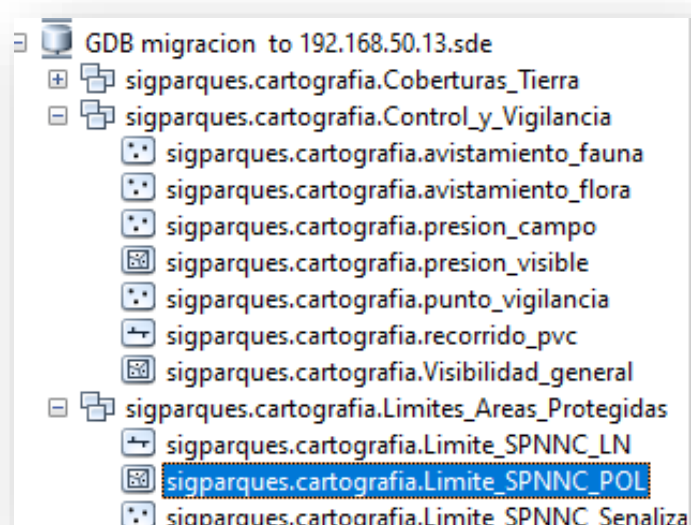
GDB migracion to 192.168.50.13.sde
sigparques.cartografia.Coberturas_Tierra
sigparques.cartografia.Control_y_Vigilancia
sigparques.cartografia.avistamiento_fauna
sigparques.cartografia.avistamiento_flora
sigparques.cartografia.presion_campo
sigparques.cartografia.presion_visible
sigparques.cartografia.punto_vigilancia
sigparques.cartografia.recorrido_pvc
sigparques.cartografia.Visibilidad_general
sigparques.cartografia.Limites_Areas_Protegidas
sigparques.cartografia.Limite_SPNNC_LN
sigparques.cartografia.Limite_SPNNC_POL
sigparques.cartografia.Limite_SPNNC_Senaliza